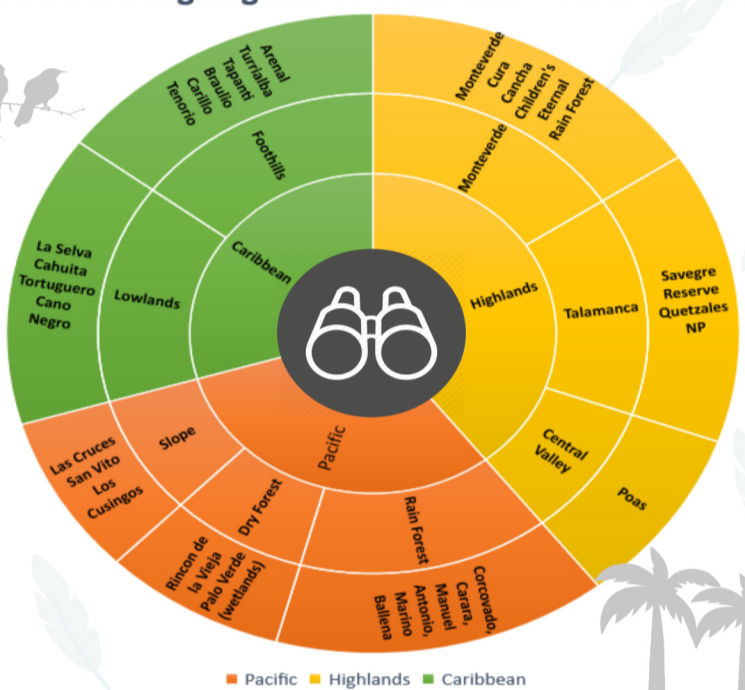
Arenal
Turrialba
Tapanti
Braulio
Carillo
Tenorio

Foothills

Caribbean

La Selva
Cahuita
Tortuguero
Cano
Negro

Lowlands

Monteverde
Cura
Cancha
Children's
Eternal
Rain Forest

Monteverde

Highlands

Talamanca

Savegre
Reserve
Quetzales
NP

Central
Valley

Poas

Pacific

Slope

Las Cruces
San Vito
Los
Cusingos

Dry Forest

Rincon de
la Vieja
Palo Verde
(wetlands)

Rain Forest

Corcovado,
Carara,
Manuel
Antonio,
Marino
Ballena

Pacific Highlands Caribbean